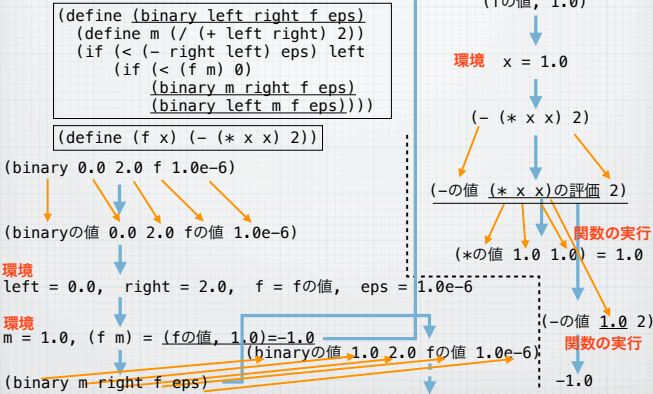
(define (binary left right f eps)
  (define m (/ (+ left right) 2))
  (if (< (- right left) eps) left
      (if (< (f m) 0)
          (binary m right f eps)
          (binary left m f eps))))

(define (f x) (- (* x x) 2))

(binary 0.0 2.0 f 1.0e-6)

(binaryの値 0.0 2.0 fの値 1.0e-6)

環境
left = 0.0, right = 2.0, f = fの値, eps = 1.0e-6

環境
m = 1.0, (f m) = (fの値, 1.0)=-1.0

(binaryの値 1.0 2.0 fの値 1.0e-6)

(binary m right f eps)

(fの値, 1.0)

環境 x = 1.0

(- (* x x) 2)

(-の値 (* x x)の評価 2)

関数の実行

(*の値 1.0 1.0) = 1.0

(-の値 1.0 2)

関数の実行

-1.0